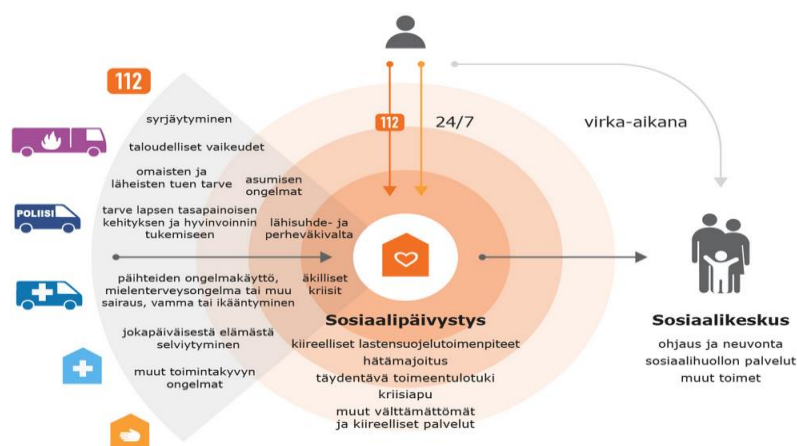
112

syrjäytyminen

taloudelliset vaikeudet

omaisten ja läheisten tuen tarve

asumisen ongelmat

POLIISI

tarve lapsen tasapainoisen kehityksen ja hyvinvoinnin tukemiseen

lähisuhde- ja perheväkivalta

päihteiden ongelmakäyttö, mielenterveysongelma tai muu sairaus, vamma tai ikääntyminen

äkilliset kriisit

jokapäiväisestä elämästä selviytyminen

muut toimintakyvyn ongelmat

112

24/7

virka-aikana

Sosiaalipäivystys

kiireelliset lastensuojelutoimenpiteet

hätämajoitus

täydentävä toimeentulotuki

kriisiapu

muut välttämättömät ja kiireelliset palvelut

Sosiaalikeskus

ohjaus ja neuvonta

sosiaalihuollon palvelut

muut toimet